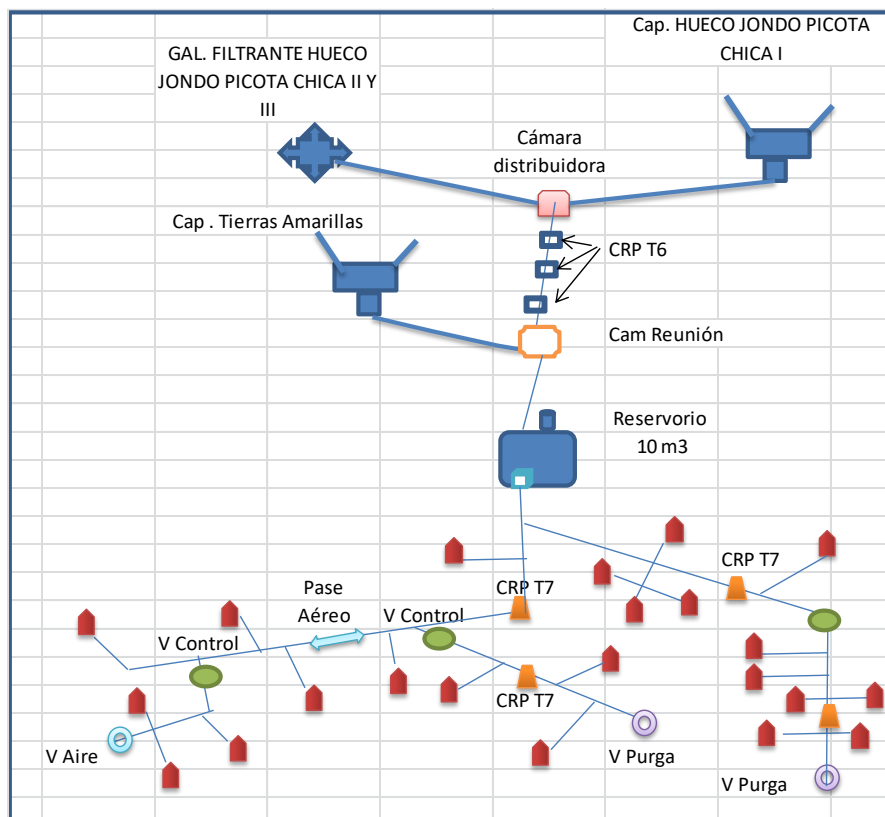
Cap. HUECO JONDO PICOTA CHICA I

GAL. FILTRANTE HUECO JONDO PICOTA CHICA II Y III

Cámara distribuidora

Cap . Tierras Amarillas

CRP T6

Cam Reunión

Reservorio 10 m3

CRP T7

Pase Aéreo

CRP T7

V Control

V Control

CRP T7

V Aire

V Purga

V Purga